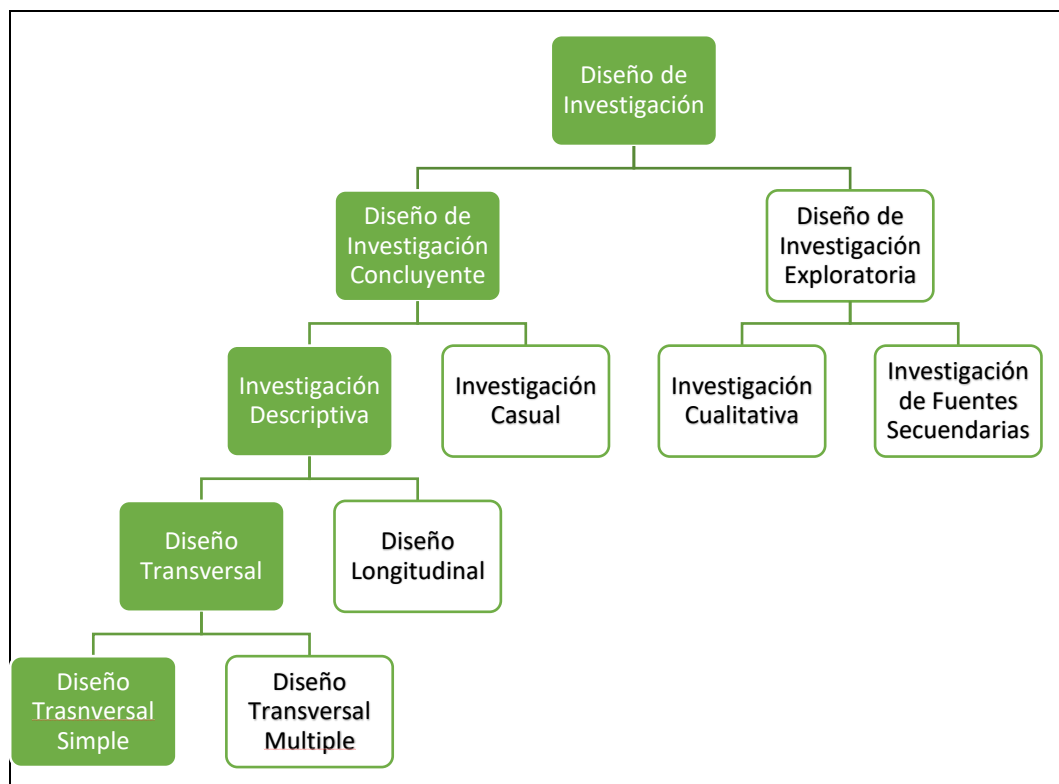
Diseño de Investigación

Diseño de Investigación Concluyente

Diseño de Investigación Exploratoria

Investigación Descriptiva

Investigación Casual

Investigación Cualitativa

Investigación de Fuentes Secuendarias

Diseño Transversal

Diseño Longitudinal

Diseño Trasnversal Simple

Diseño Transversal Multiple